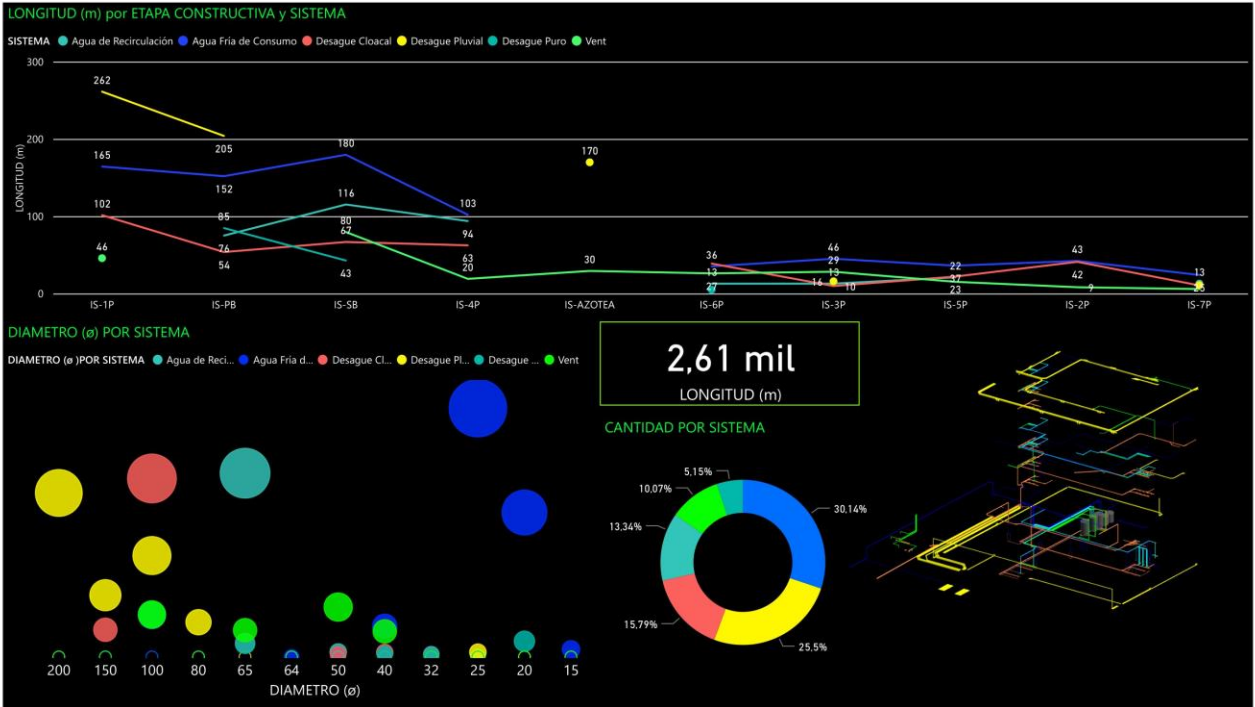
LONGITUD (m) por ETAPA CONSTRUCTIVA y SISTEMA

SISTEMA ● Agua de Recirculación ● Agua Fría de Consumo ● Desague Cloacal ● Desague Pluvial ● Desague Puro ● Vent

300
200
100
0

LONGITUD (m)

262
205
165
152
180
102
85
116
80
67
76
54
43
46
103
94
63
20
170
30
36
13
27
46
29
13
16
10
22
27
23
43
42
9
13
23

IS-1P IS-PB IS-SB IS-4P IS-AZOTEA IS-6P IS-3P IS-5P IS-2P IS-7P

DIAMETRO (ø) POR SISTEMA

DIAMETRO (ø )POR SISTEMA ● Agua de Reci... ● Agua Fría d... ● Desague Cl... ● Desague Pl... ● Desague ... ● Vent

200 150 100 80 65 64 50 40 32 25 20 15

DIAMETRO (ø)

2,61 mil
LONGITUD (m)

CANTIDAD POR SISTEMA

5,15%
10,07%
13,34%
15,79%
25,5%
30,14%